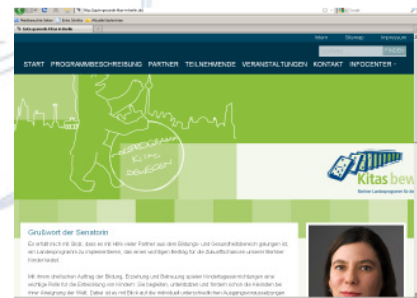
http://gesundekitas.berlin.de

Empfohlene Seiten | Web Slice-Katalog | Aktuelle Nachrichten

Gute gesunde Kitas in Berlin

Start | Sitemap | Impressum

SUCHEN

START PROGRAMMBESCHREIBUNG PARTNER TEILNEHMENDE VERANSTALTUNGEN KONTAKT INFOCENTER

KITAS BEWEGEN

Kitas bew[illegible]

Berliner Landesprogramm für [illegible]

Grußwort der Senatorin

Es erfüllt mich mit Stolz, dass es mit Hilfe vieler Partner aus dem Bildungs- und Gesundheitsbereich gelungen ist, ein Landesprogramm zu implementieren, das einen wichtigen Beitrag für die Zukunftschancen unserer Berliner Kinder leistet.

Mit ihrem dreifachen Auftrag der Bildung, Erziehung und Betreuung spielen Kindertageseinrichtungen eine wichtige Rolle für die Entwicklung von Kindern. Sie begleiten, unterstützen und fördern schon die Kleinsten bei ihrer Aneignung der Welt. Dabei steht mit Blick auf die individuell unterschiedlichen Ausgangsvoraussetzungen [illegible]